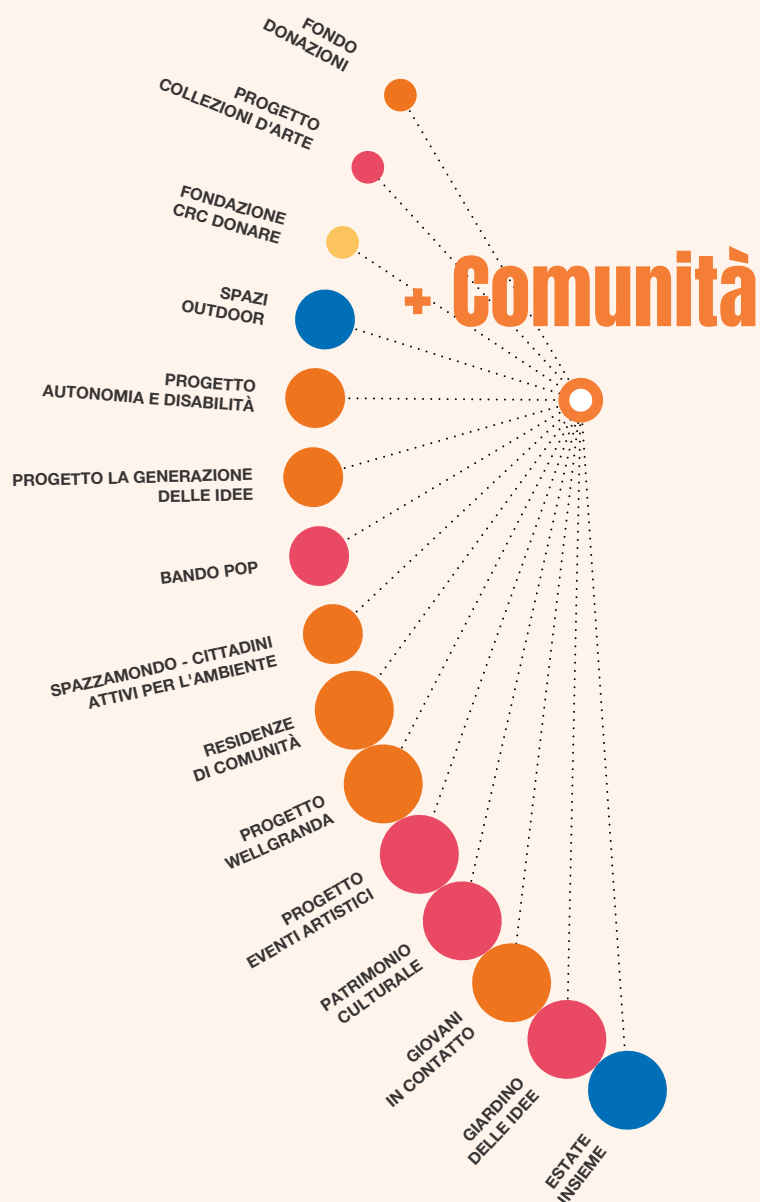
FONDO DONAZIONI

PROGETTO COLLEZIONI D'ARTE

FONDAZIONE CRC DONARE

+ Comunità

SPAZI OUTDOOR

PROGETTO AUTONOMIA E DISABILITÀ

PROGETTO LA GENERAZIONE DELLE IDEE

BANDO POP

SPAZZAMONDO - CITTADINI ATTIVI PER L'AMBIENTE

RESIDENZE DI COMUNITÀ

PROGETTO WELLGRANDA

PROGETTO EVENTI ARTISTICI

PATRIMONIO CULTURALE

GIOVANI IN CONTATTO

GIARDINO DELLE IDEE

ESTATE INSIEME